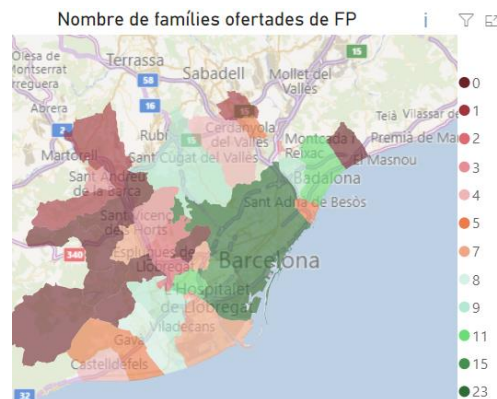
Nombre de famílies ofertades de FP

i

Olesa de Montserrat
rreguera
Terrassa
58
Sabadell
Mollet del Vallès
15
Abrera
16
Rubí
Cerdanyola del Vallès
Montcada i Reixac
Tela Vilassar de
Premià de Ma
El Masnou
Martorell
Sant Cugat del Vallès
Badalona
Sant Andreu de la Barca
Sant Adrià de Besòs
Sant Vicenç dels Horts
Esplugues de Llobregat
340
Barcelona
Hospitalet de Llobregat
Viladecans
Gavà
Castelldefels
32

0
1
2
3
4
5
7
8
9
11
15
23